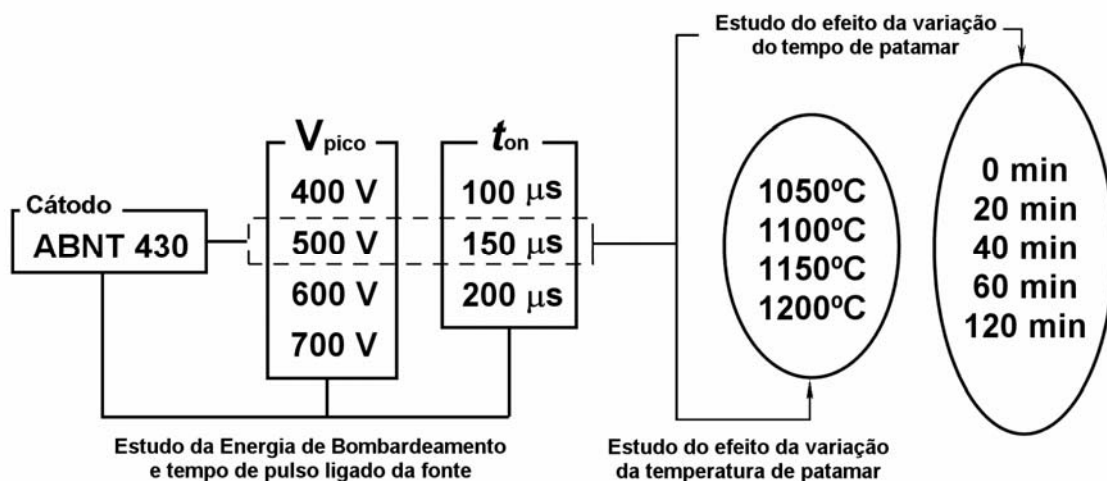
Estudo do efeito da variação do tempo de patamar

$V_{pico}$

$t_{on}$

Cátodo

ABNT 430

400 V
500 V
600 V
700 V

100 $\mu$s
150 $\mu$s
200 $\mu$s

1050ºC
1100ºC
1150ºC
1200ºC

0 min
20 min
40 min
60 min
120 min

Estudo da Energia de Bombardeamento e tempo de pulso ligado da fonte

Estudo do efeito da variação da temperatura de patamar